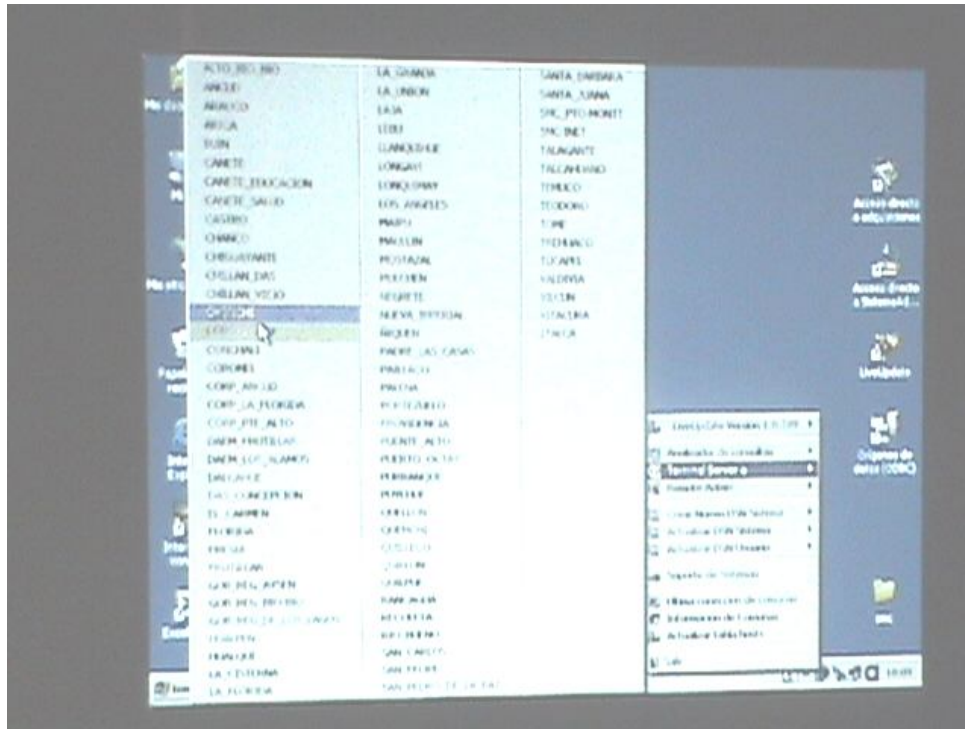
ALTO_BIO_BIO
ANCUD
ARAUCO
ARICA
BUIN
CANETE
CANETE_EDUCACION
CANETE_SALUD
CASTRO
CHANCO
CHIGUAYANTE
CHILLAN_DAS
CHILLAN_VIEJO
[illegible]
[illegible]
CONCHALI
CORONEL
CORP_ANCUD
CORP_LA_FLORIDA
CORP_PTE_ALTO
DAEM_FRUTILLAR
DAEM_LOS_ALAMOS
DALCAHUE
DAS_CONCEPCION
EL_CARMEN
FLORIDA
FRESIA
FRUTILLAR
GOB_REG_AYSEN
GOB_REG_BIOBIO
GOB_REG_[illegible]
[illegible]
HUALQUI
LA_CISTERNA
LA_FLORIDA

LA_GRANJA
LA_UNION
LAJA
LEBU
LLANQUIHUE
LONGAVI
LONQUIMAY
LOS_ANGELES
MAIPU
MAULLIN
MOSTAZAL
MULCHEN
NEGRETE
NUEVA_IMPERIAL
ÑIQUEN
PADRE_LAS_CASAS
PANTACO
PAROMA
PORTEZUELO
PROVIDENCIA
PUENTE_ALTO
PUERTO_OCTAY
PURRANQUE
PUYEHUE
QUELLON
QUEMCHI
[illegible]
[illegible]
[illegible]
RANCAGUA
RECOLETA
RIO_BUENO
SAN_CARLOS
SAN_FELIPE
SAN_PEDRO_DE_LA_PAZ

SANTA_BARBARA
SANTA_JUANA
SRC_PTO_MONTT
SRC_INET
TALAGANTE
TALCAHUANO
TEMUCO
TEODORO
TOME
TREHUACO
TUCAPEL
VALDIVIA
VILCUN
VITACURA
ZAPALLAR

Acceso directo a adquisiciones
Acceso directo a SistemaAd...
LiveUpdate
Orígenes de datos (ODBC)

Licencia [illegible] Versión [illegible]
Aplicación de consultas
Terminal Server
Pamela Admin
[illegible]
Actualizar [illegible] Sistema
Actualizar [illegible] Usuario
Soporte de Sistemas
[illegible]
Información de Conexión
Actualizar Tabla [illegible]
Salir